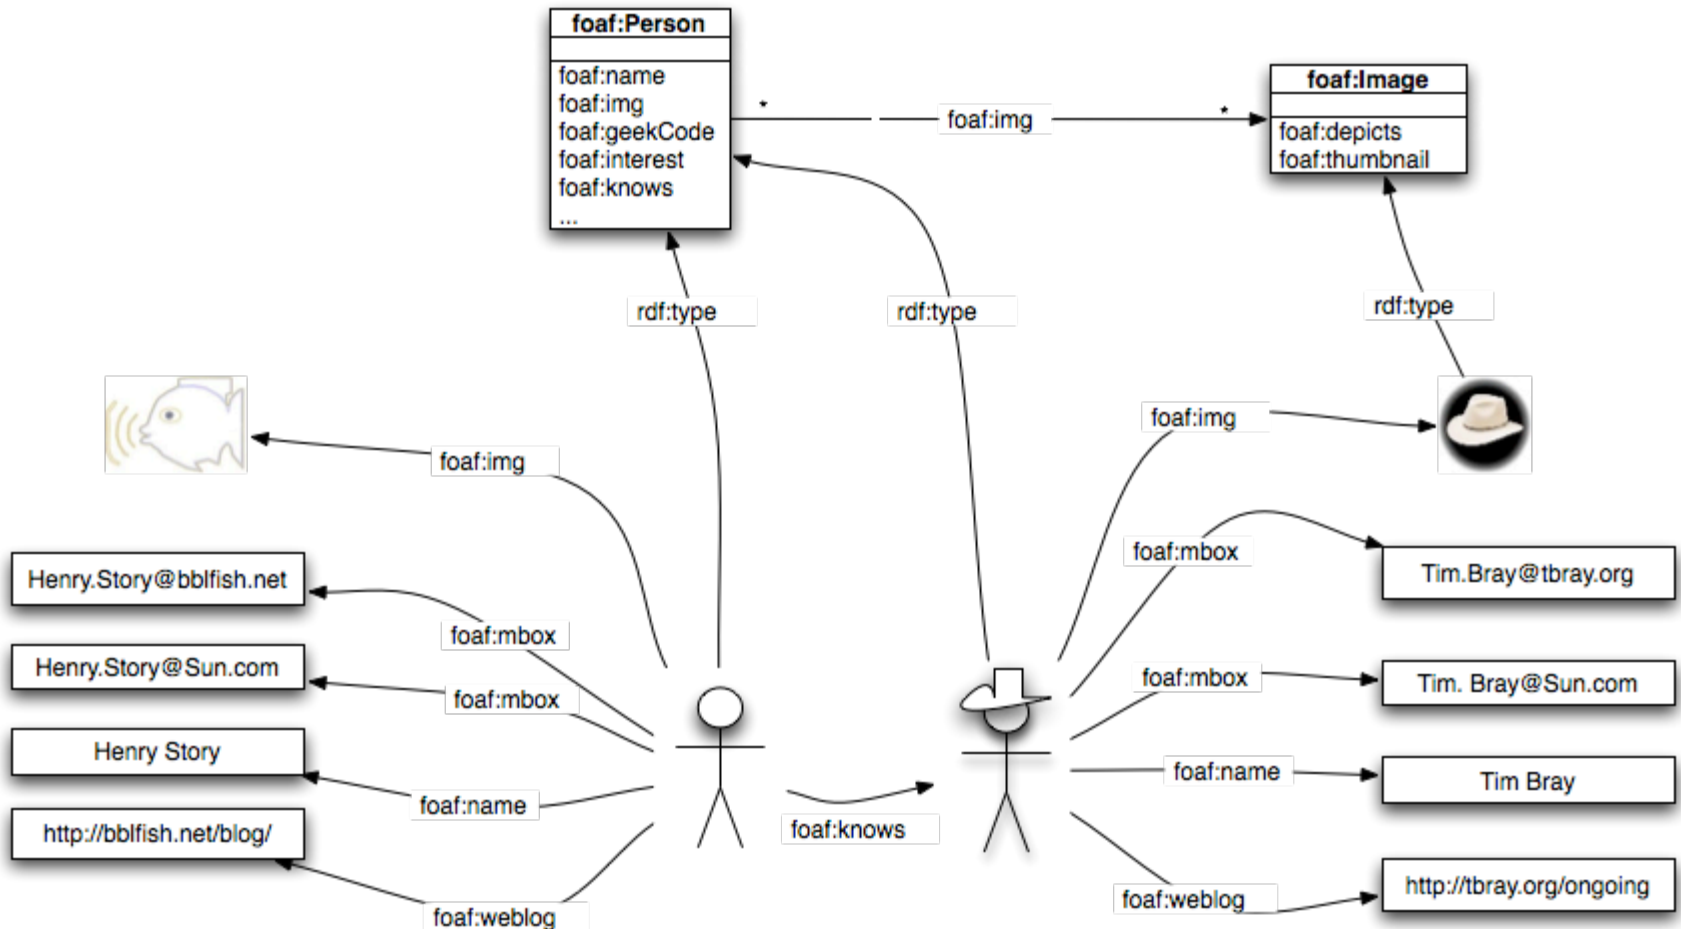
foaf:Person

foaf:name
foaf:img
foaf:geekCode
foaf:interest
foaf:knows
...

*

foaf:img

*

foaf:Image

foaf:depicts
foaf:thumbnail

rdf:type

rdf:type

rdf:type

foaf:img

foaf:img

Henry.Story@bblfish.net

foaf:mbox

Henry.Story@Sun.com

foaf:mbox

Henry Story

foaf:name

http://bblfish.net/blog/

foaf:weblog

foaf:knows

foaf:mbox

Tim.Bray@tbray.org

foaf:mbox

Tim. Bray@Sun.com

foaf:name

Tim Bray

foaf:weblog

http://tbray.org/ongoing